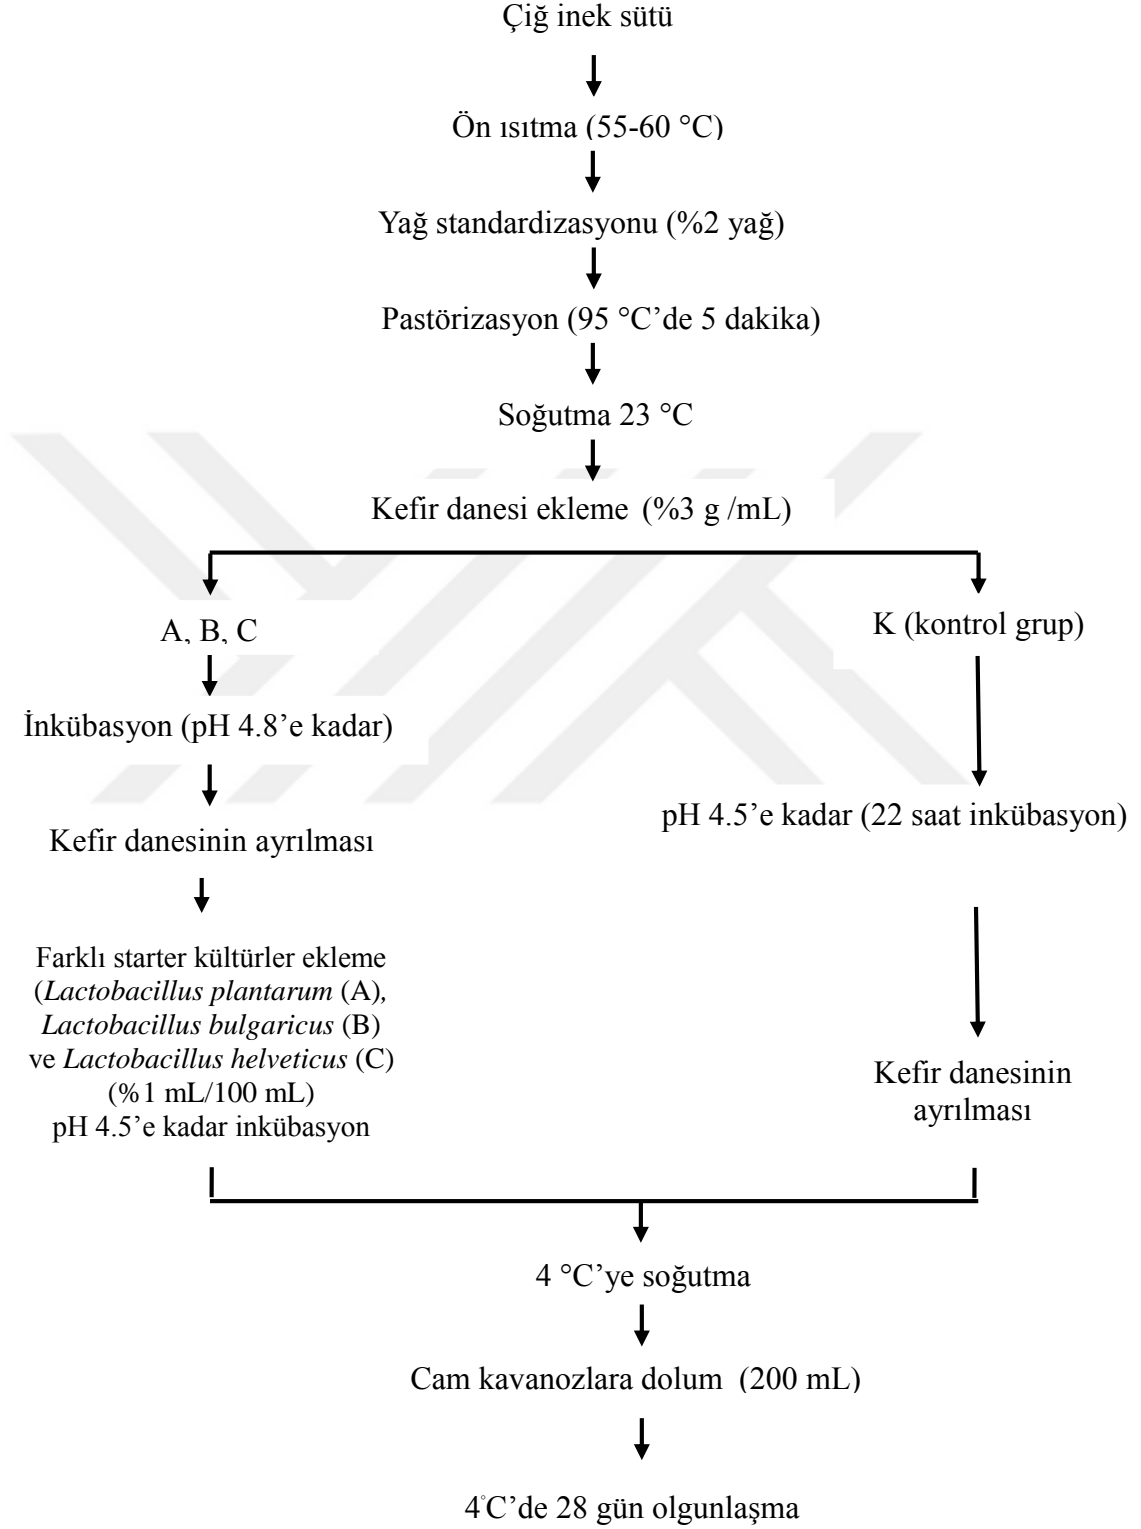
Çiğ inek sütü

Ön ısıtma (55-60 °C)

Yağ standardizasyonu (%2 yağ)

Pastörizasyon (95 °C'de 5 dakika)

Soğutma 23 °C

Kefir danesi ekleme (%3 g /mL)

A, B, C

İnkübasyon (pH 4.8'e kadar)

Kefir danesinin ayrılması

Farklı starter kültürler ekleme (Lactobacillus plantarum (A), Lactobacillus bulgaricus (B) ve Lactobacillus helveticus (C) (%1 mL/100 mL) pH 4.5'e kadar inkübasyon

K (kontrol grup)

pH 4.5'e kadar (22 saat inkübasyon)

Kefir danesinin ayrılması

4 °C'ye soğutma

Cam kavanozlara dolum (200 mL)

4°C'de 28 gün olgunlaşma